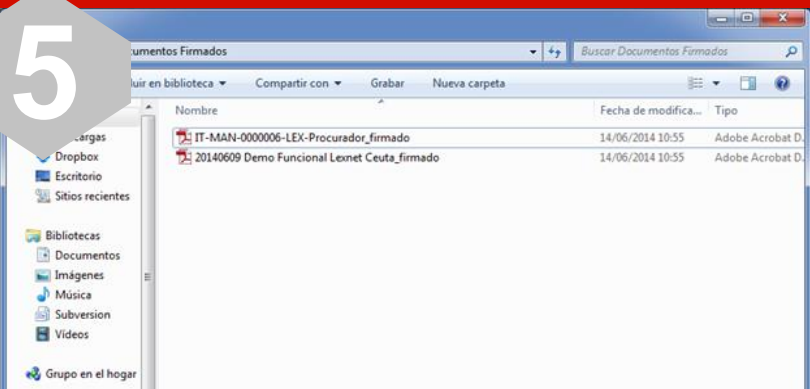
5

umentos Firmados

Buscar Documentos Firmados

luir en biblioteca ▾ Compartir con ▾ Grabar Nueva carpeta

Nombre

Fecha de modifica...

Tipo

cargas

Dropbox

Escritorio

Sitios recientes

Bibliotecas

Documentos

Imágenes

Música

Subversion

Vídeos

Grupo en el hogar

| Nombre | Fecha de modifica... | Tipo |
|---|---|---|
| IT-MAN-0000006-LEX-Procurador_firmado | 14/06/2014 10:55 | Adobe Acrobat D... |
| 20140609 Demo Funcional Lexnet Ceuta_firmado | 14/06/2014 10:55 | Adobe Acrobat D... |